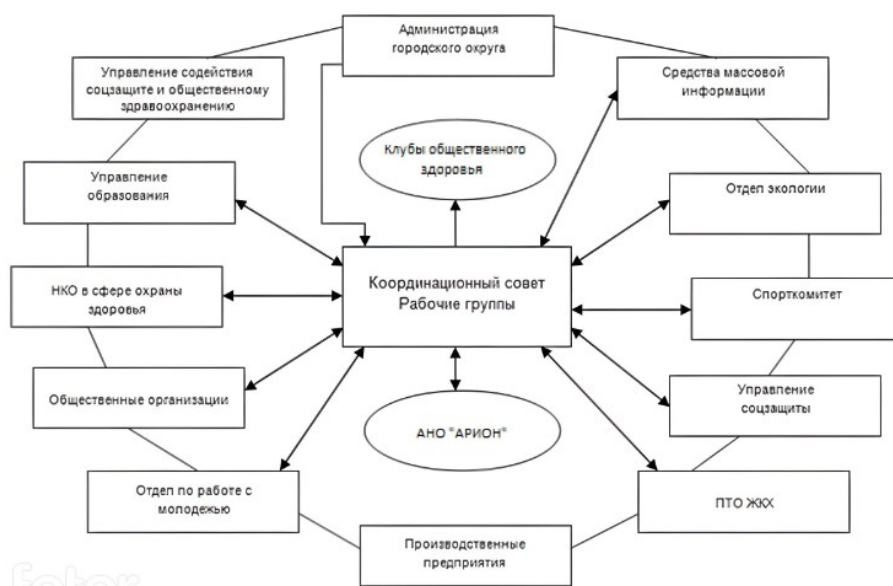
Администрация городского округа

Управление содействия соцзащите и общественному здравоохранению

Средства массовой информации

Клубы общественного здоровья

Управление образования

Отдел экологии

Координационный совет
Рабочие группы

НКО в сфере охраны здоровья

Спорткомитет

Общественные организации

Управление соцзащиты

АНО "АРИОН"

Отдел по работе с молодежью

ПТО ЖКХ

Производственные предприятия

fotor